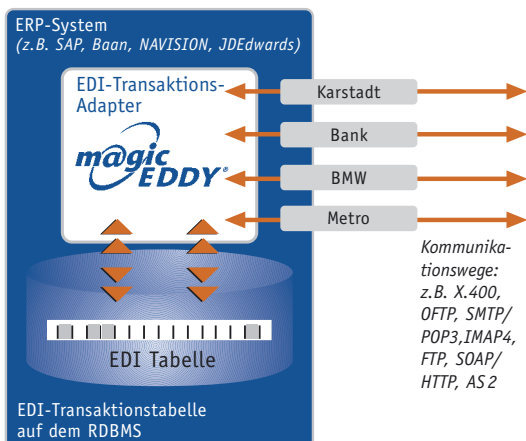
ERP-System
(z.B. SAP, Baan, NAVISION, JDEdwards)

EDI-Transaktions-Adapter

magic EDDY®

Karstadt

Bank

BMW

Metro

Kommunikationswege: z.B. X.400, OFTP, SMTP/ POP3,IMAP4, FTP, SOAP/ HTTP, AS 2

EDI Tabelle

EDI-Transaktionstabelle auf dem RDBMS